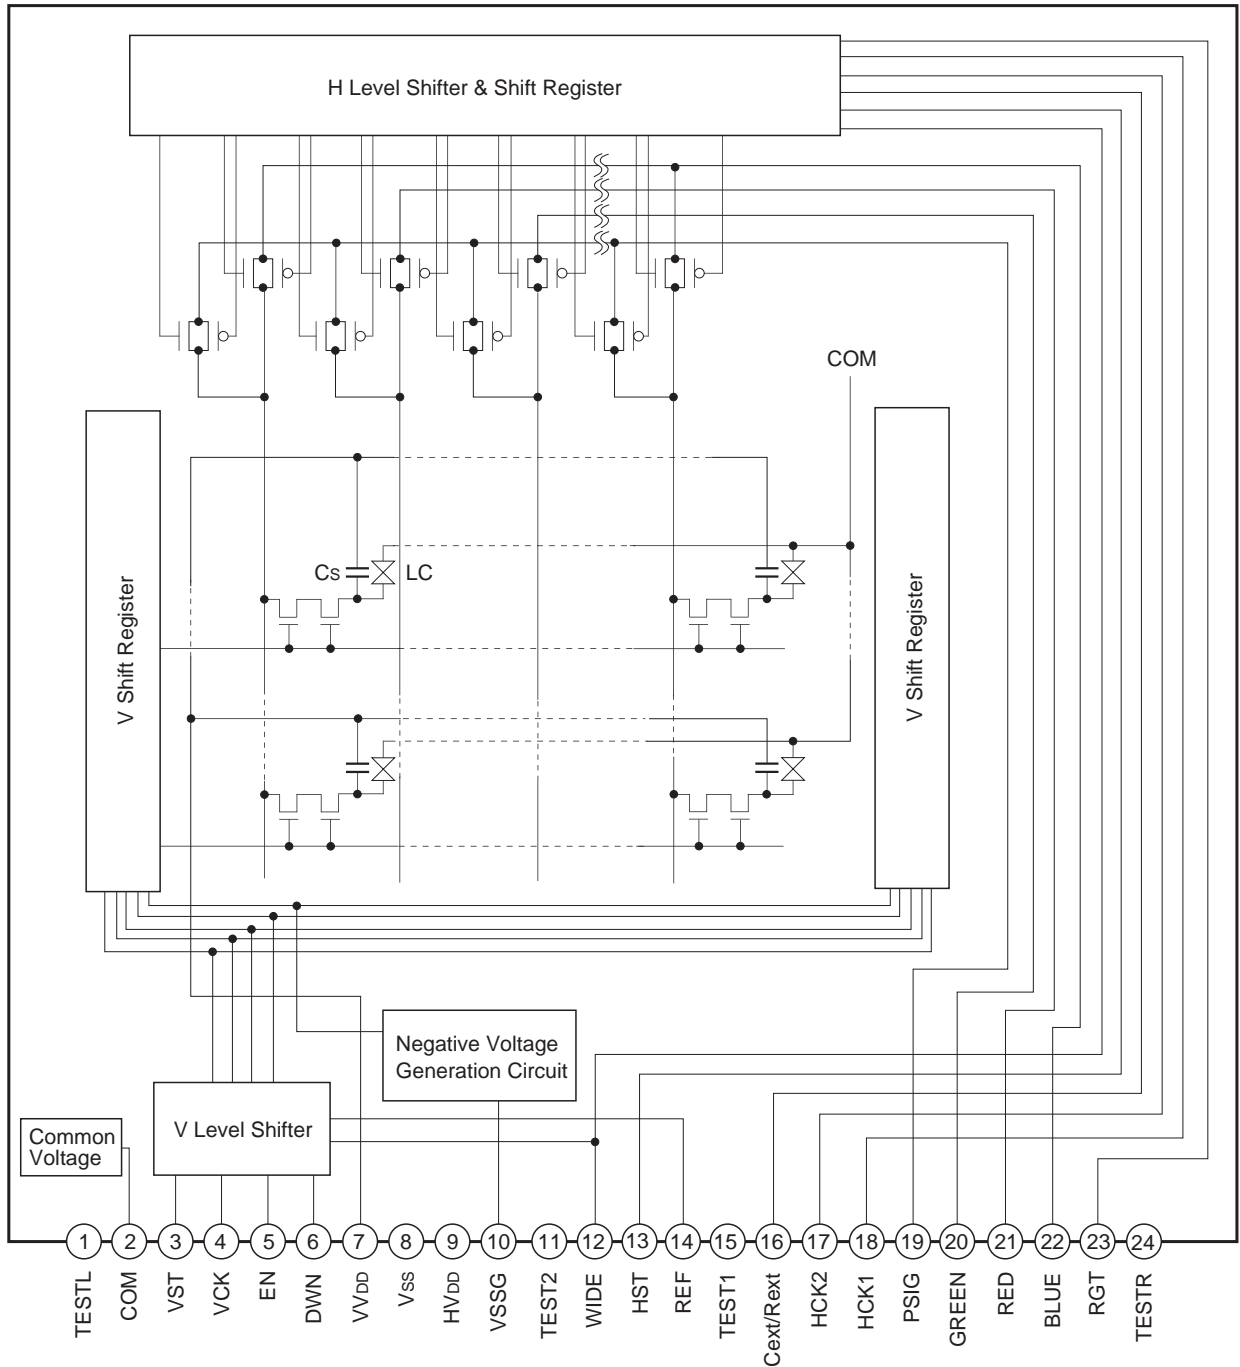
H Level Shifter & Shift Register

COM

V Shift Register

Cs LC

V Shift Register

Negative Voltage Generation Circuit

V Level Shifter

Common Voltage

1 2 3 4 5 6 7 8 9 10 11 12 13 14 15 16 17 18 19 20 21 22 23 24

TESTL COM VST VCK EN DWN VVDD VSS HVDD VSSG TEST2 WIDE HST REF TEST1 Cext/Rext HCK2 HCK1 PSIG GREEN RED BLUE RGT TESTR